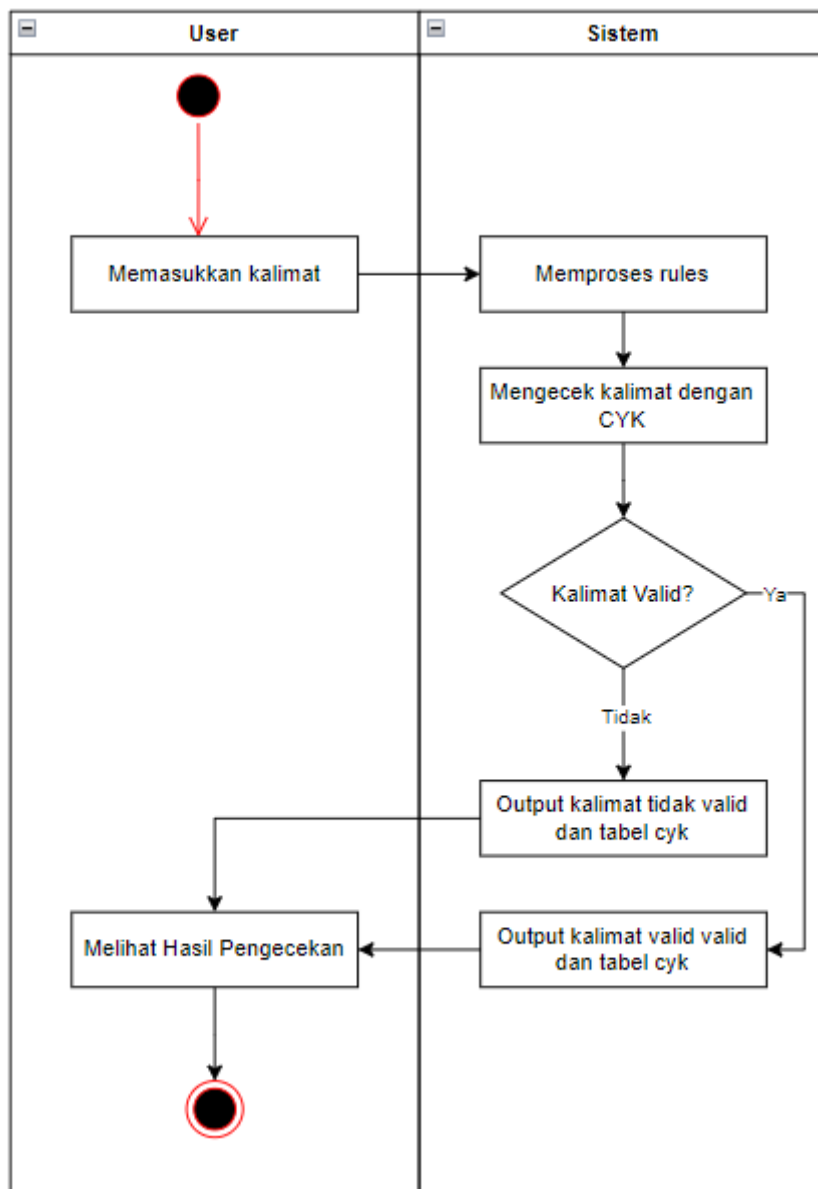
User

Sistem

Memasukkan kalimat

Memproses rules

Mengecek kalimat dengan CYK

Kalimat Valid?

Ya

Tidak

Output kalimat tidak valid dan tabel cyk

Melihat Hasil Pengecekan

Output kalimat valid valid dan tabel cyk